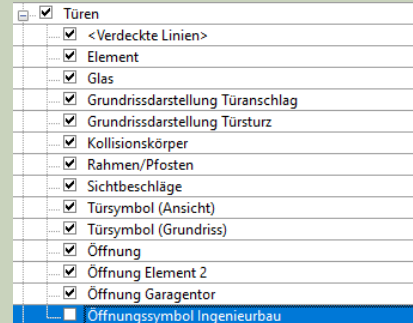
Türen
<Verdeckte Linien>
Element
Glas
Grundrissdarstellung Türanschlag
Grundrissdarstellung Türsturz
Kollisionskörper
Rahmen/Pfosten
Sichtbeschläge
Türsymbol (Ansicht)
Türsymbol (Grundriss)
Öffnung
Öffnung Element 2
Öffnung Garagentor
Öffnungssymbol Ingenieurbau